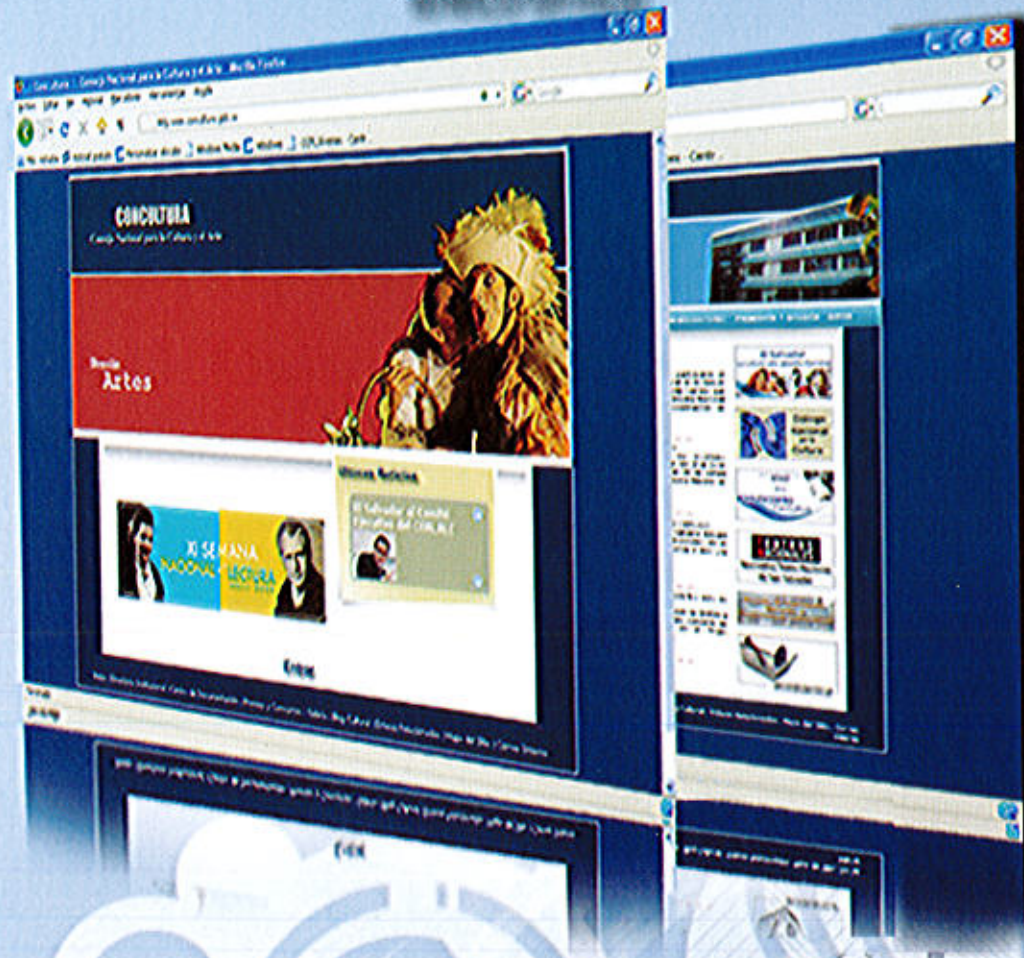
Concultura | Consejo Nacional para la Cultura y el Arte - Mozilla Firefox

Archivo Editar Ver Historial Marcadores Herramientas Ayuda

http://www.concultura.gob.sv

CONCULTURA
Consejo Nacional para la Cultura y el Arte

Dirección
Artes

XI SEMANA NACIONAL LECTURA

Últimas Noticias

El Salvador al Comité Ejecutivo del CERLALC

Enlaces

Terminado

El Salvador